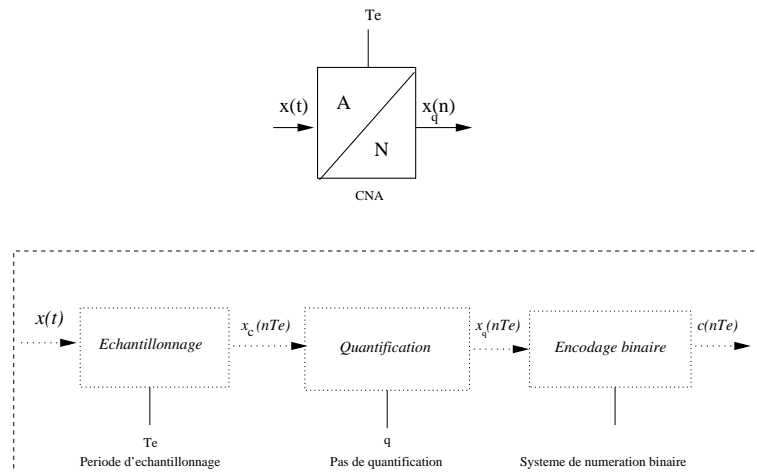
Te

x(t)

A

N

$x_q(n)$

CNA

x(t)

Echantillonnage

$x_c(nTe)$

Quantification

$x_q(nTe)$

Encodage binaire

c(nTe)

Te
Periode d'echantillonnage

q
Pas de quantification

Systeme de numeration binaire